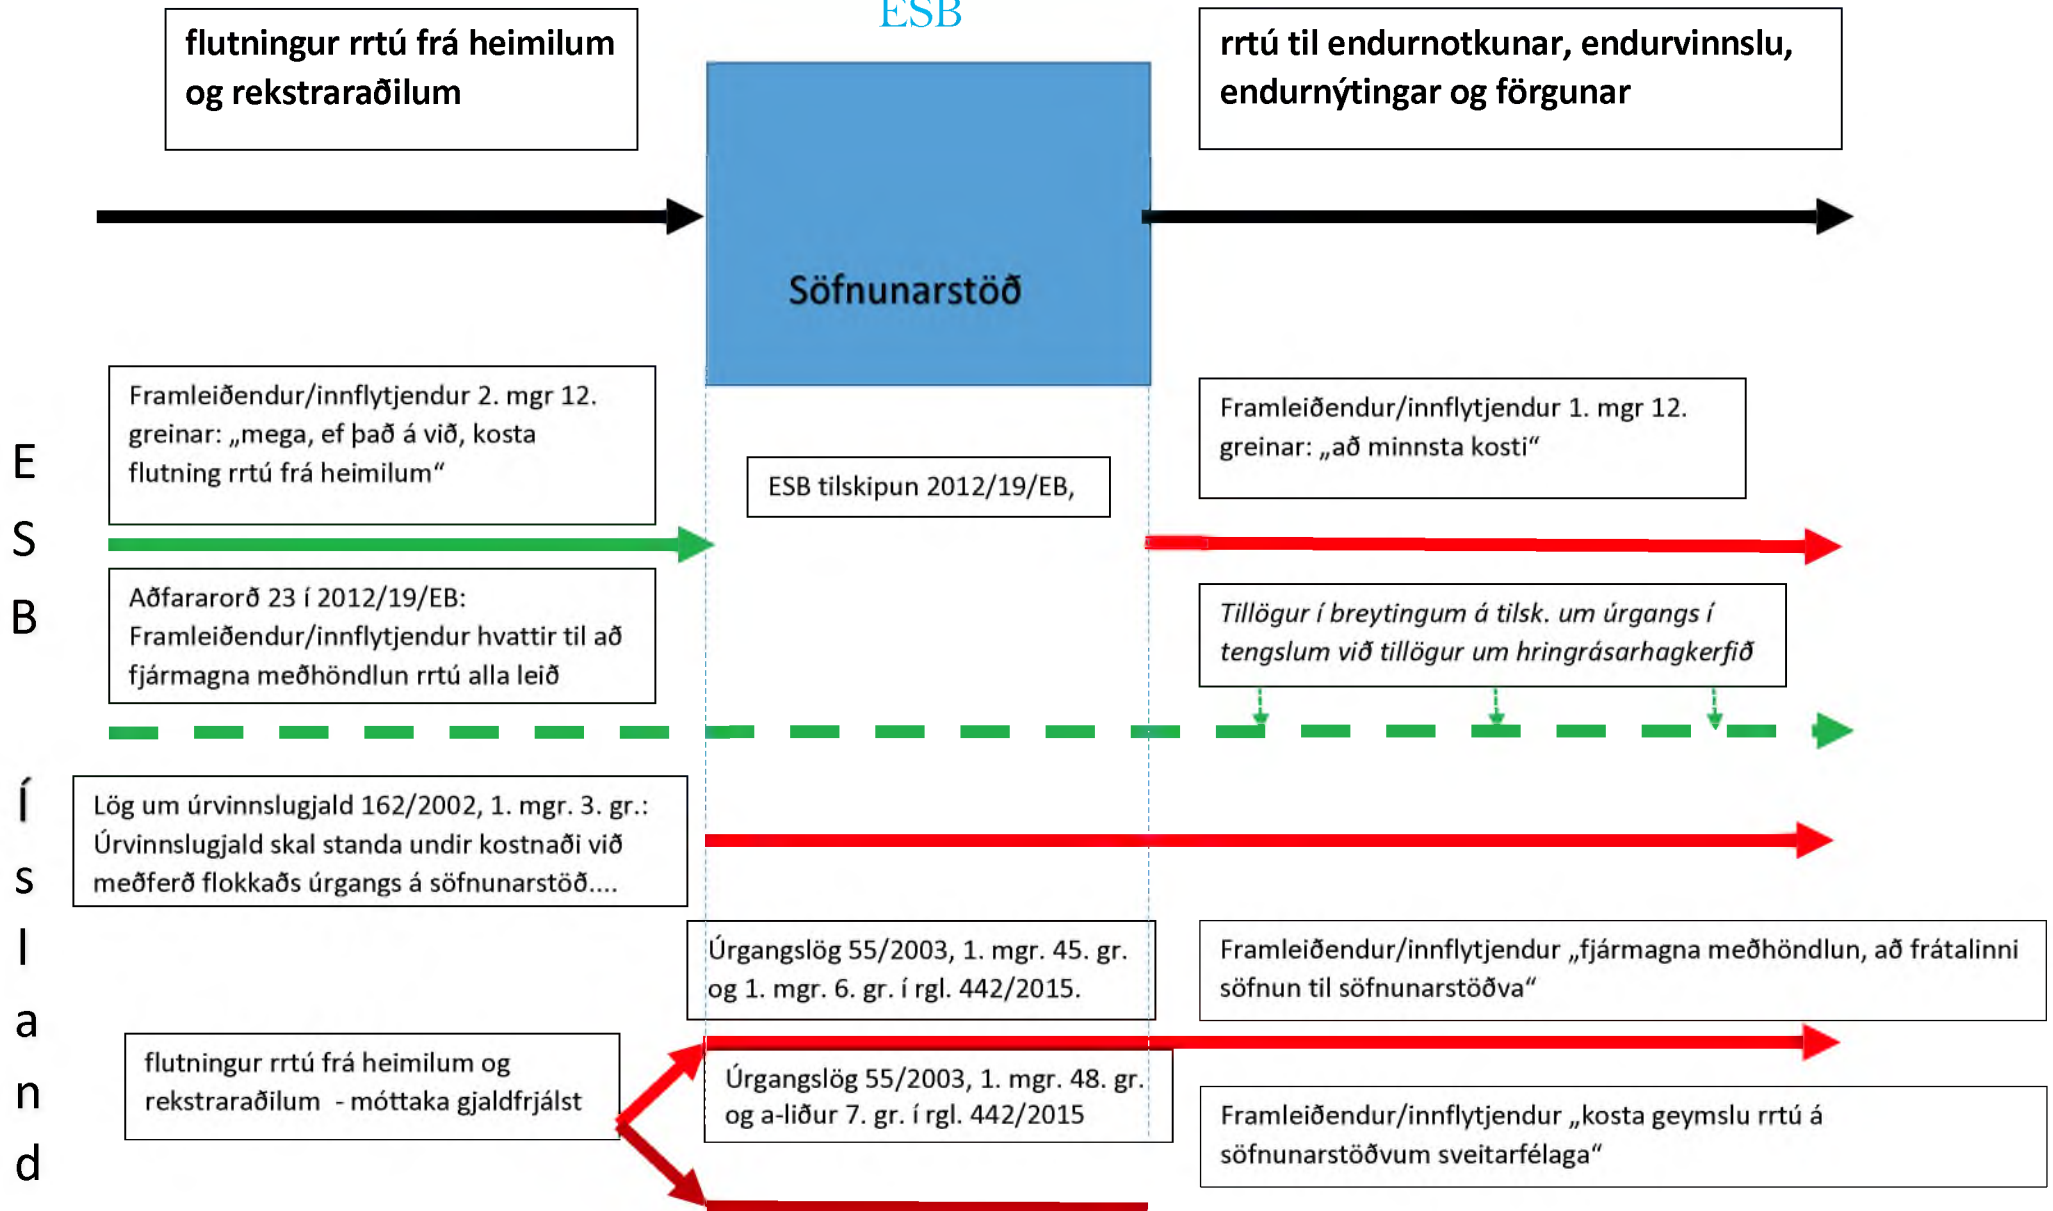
ESB

flutningur rrtú frá heimilum og rekstraraðilum

rrtú til endurnotkunar, endurvinnslu, endurnýtingar og förgunar

Söfnunarstöð

E
S
B

Framleiðendur/innflytjendur 2. mgr 12. greinar: „mega, ef það á við, kosta flutning rrtú frá heimilum“

ESB tilskipun 2012/19/EB,

Framleiðendur/innflytjendur 1. mgr 12. greinar: „að minnsta kosti“

Aðfararorð 23 í 2012/19/EB: Framleiðendur/innflytjendur hvattir til að fjármagna meðhöndlun rrtú alla leið

Tillögur í breytingum á tilsk. um úrgangs í tengslum við tillögur um hringrásarhagkerfið

Í
s
l
a
n
d

Lög um úrvinnslugjald 162/2002, 1. mgr. 3. gr.: Úrvinnslugjald skal standa undir kostnaði við meðferð flokkaðs úrgangs á söfnunarstöð....

Úrgangslög 55/2003, 1. mgr. 45. gr. og 1. mgr. 6. gr. í rgl. 442/2015.

Framleiðendur/innflytjendur „fjármagna meðhöndlun, að frátalinni söfnun til söfnunarstöðva“

flutningur rrtú frá heimilum og rekstraraðilum - móttaka gjaldfrjálst

Úrgangslög 55/2003, 1. mgr. 48. gr. og a-liður 7. gr. í rgl. 442/2015

Framleiðendur/innflytjendur „kosta geymslu rrtú á söfnunarstöðvum sveitarfélaga“